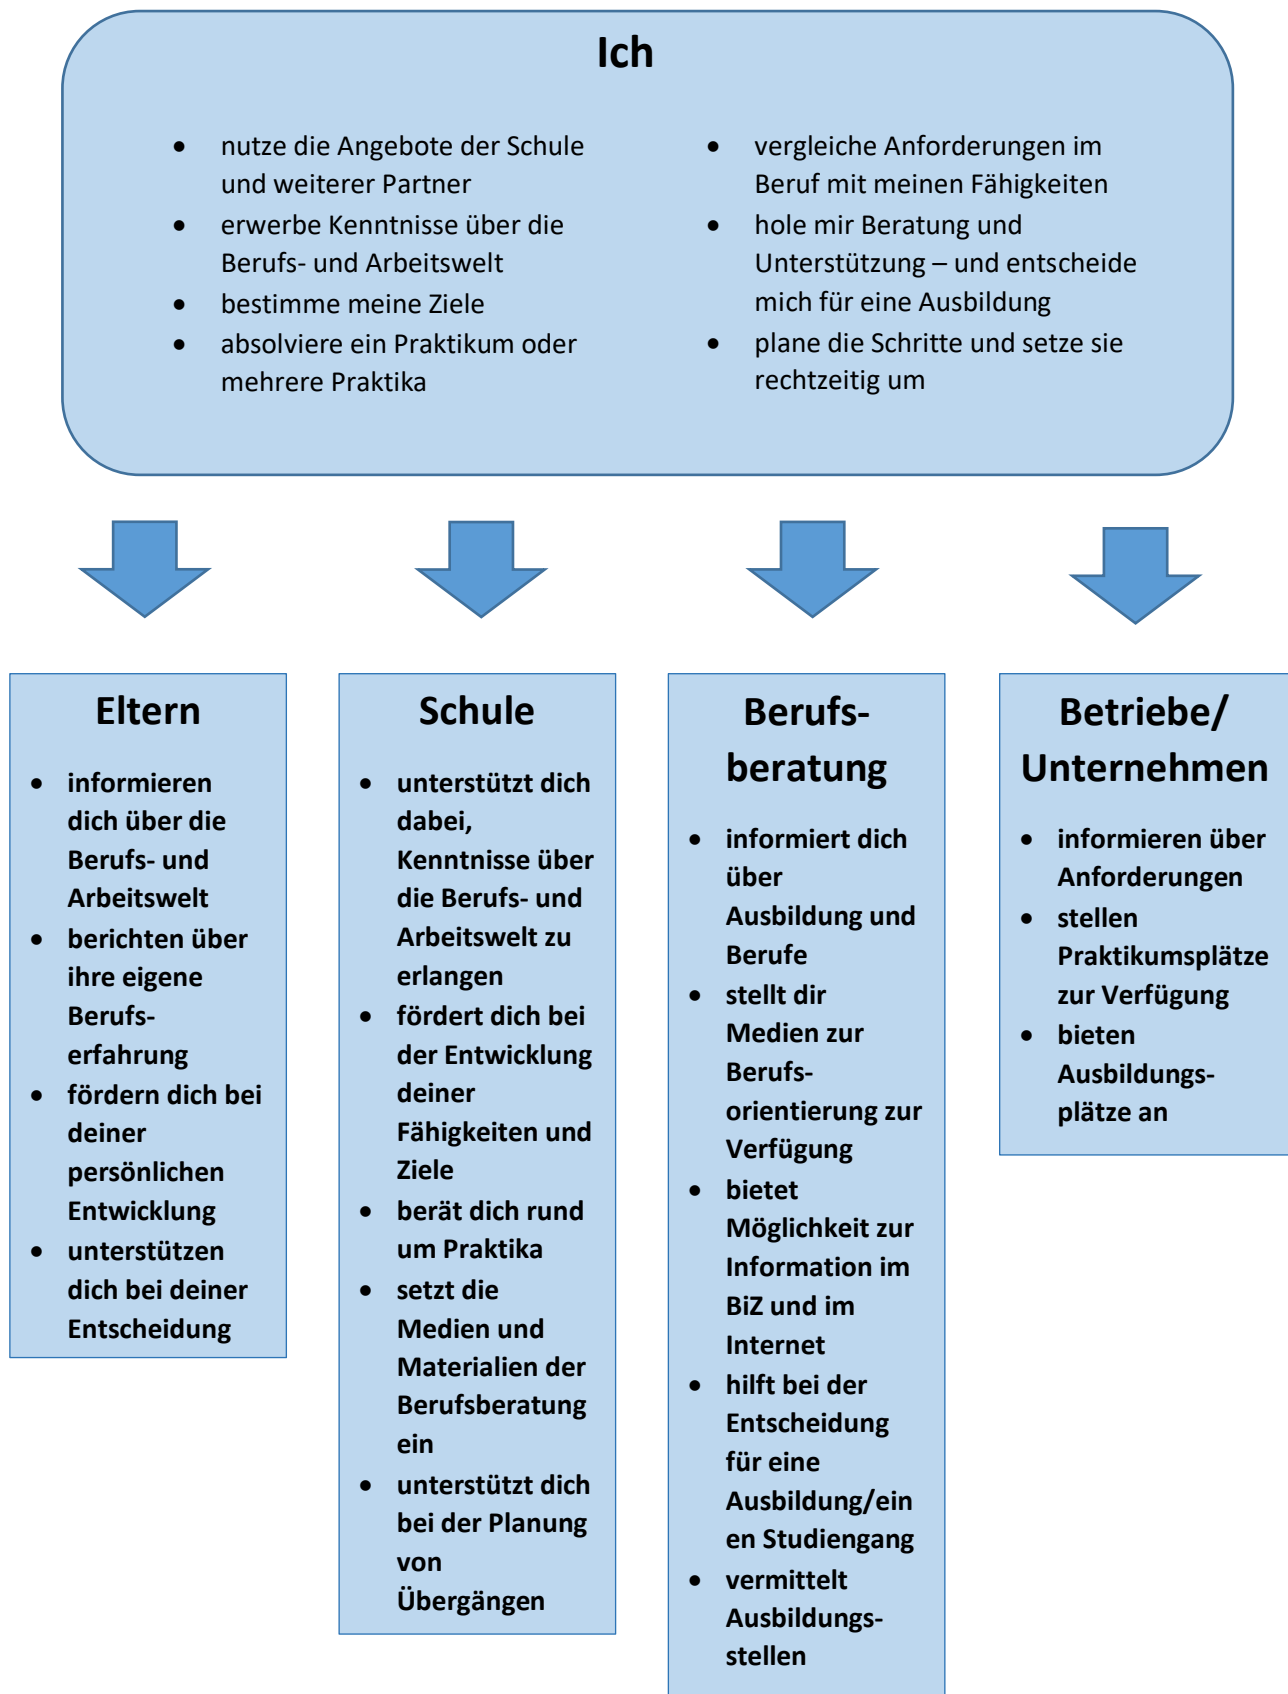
Ich

- nutze die Angebote der Schule und weiterer Partner
- erwerbe Kenntnisse über die Berufs- und Arbeitswelt
- bestimme meine Ziele
- absolviere ein Praktikum oder mehrere Praktika

- vergleiche Anforderungen im Beruf mit meinen Fähigkeiten
- hole mir Beratung und Unterstützung – und entscheide mich für eine Ausbildung
- plane die Schritte und setze sie rechtzeitig um

Eltern

- informieren dich über die Berufs- und Arbeitswelt
- berichten über ihre eigene Berufserfahrung
- fördern dich bei deiner persönlichen Entwicklung
- unterstützen dich bei deiner Entscheidung

Schule

- unterstützt dich dabei, Kenntnisse über die Berufs- und Arbeitswelt zu erlangen
- fördert dich bei der Entwicklung deiner Fähigkeiten und Ziele
- berät dich rund um Praktika
- setzt die Medien und Materialien der Berufsberatung ein
- unterstützt dich bei der Planung von Übergängen

Berufsberatung

- informiert dich über Ausbildung und Berufe
- stellt dir Medien zur Berufsorientierung zur Verfügung
- bietet Möglichkeit zur Information im BiZ und im Internet
- hilft bei der Entscheidung für eine Ausbildung/einen Studiengang
- vermittelt Ausbildungsstellen

Betriebe/ Unternehmen

- informieren über Anforderungen
- stellen Praktikumsplätze zur Verfügung
- bieten Ausbildungsplätze an